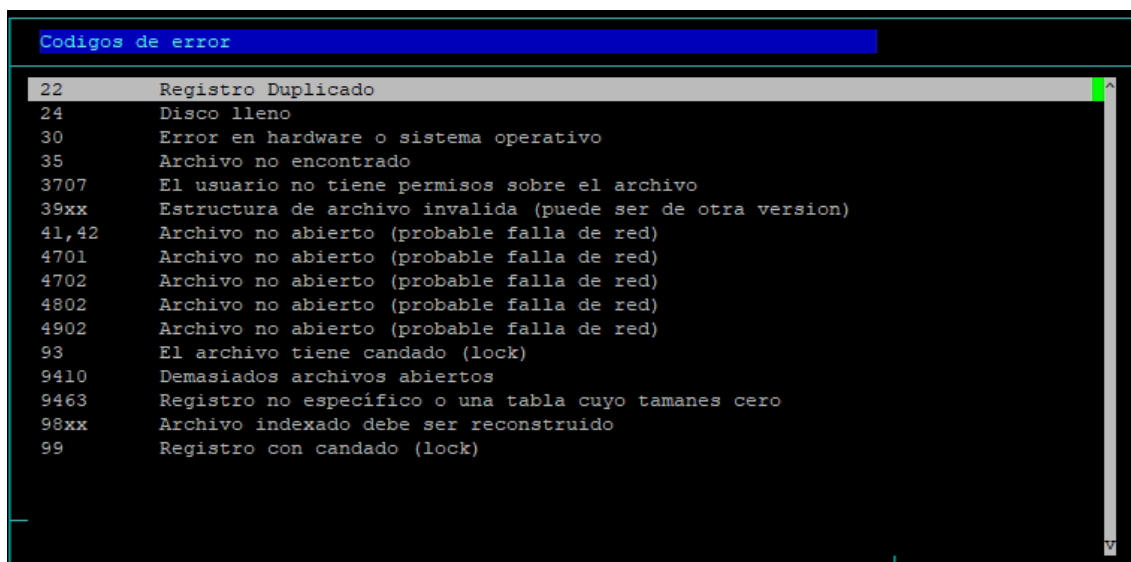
Codigos de error

| | |
|---|---|
| 22 | Registro Duplicado |
| 24 | Disco lleno |
| 30 | Error en hardware o sistema operativo |
| 35 | Archivo no encontrado |
| 3707 | El usuario no tiene permisos sobre el archivo |
| 39xx | Estructura de archivo invalida (puede ser de otra version) |
| 41,42 | Archivo no abierto (probable falla de red) |
| 4701 | Archivo no abierto (probable falla de red) |
| 4702 | Archivo no abierto (probable falla de red) |
| 4802 | Archivo no abierto (probable falla de red) |
| 4902 | Archivo no abierto (probable falla de red) |
| 93 | El archivo tiene candado (lock) |
| 9410 | Demasiados archivos abiertos |
| 9463 | Registro no específico o una tabla cuyo tamanes cero |
| 98xx | Archivo indexado debe ser reconstruido |
| 99 | Registro con candado (lock) |